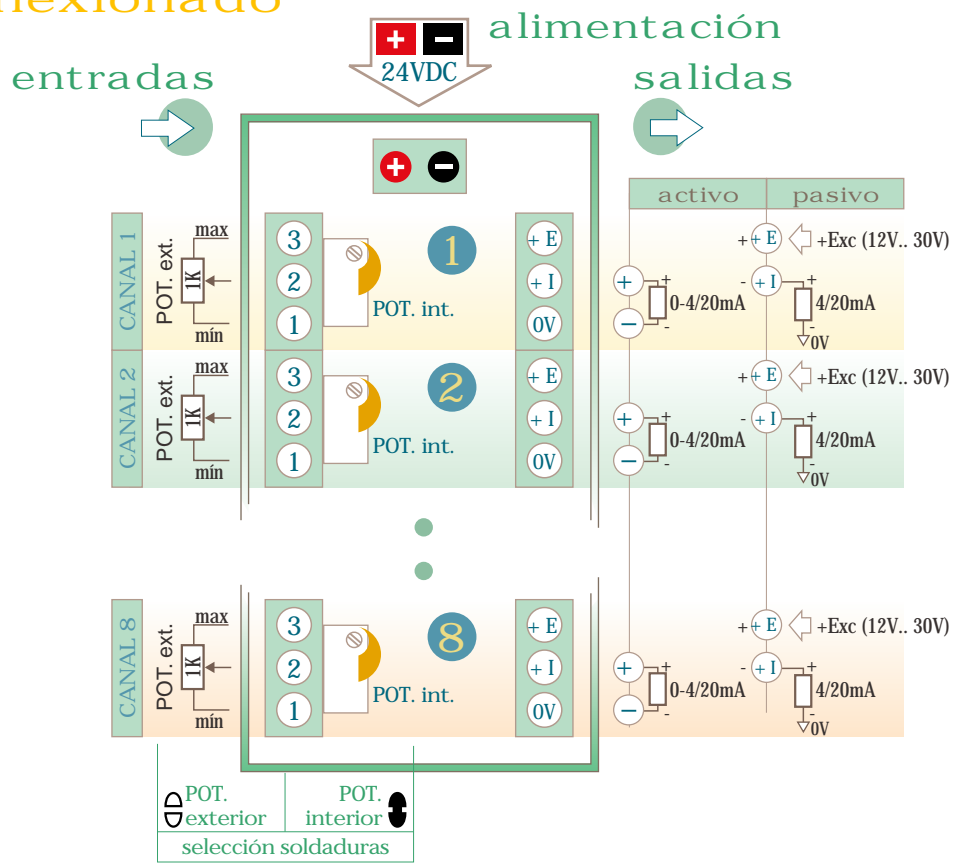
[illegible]nexionado

alimentación

+ −
24VDC

entradas

salidas

+ −

activo | pasivo

CANAL 1
POT. ext.
max
1K
mín

3
2
1
POT. int.

1

+E
+I
0V

+ 0-4/20mA −
+ +E + +Exc (12V.. 30V)
- +I + 4/20mA
0V

CANAL 2
POT. ext.
max
1K
mín

3
2
1
POT. int.

2

+E
+I
0V

+ 0-4/20mA −
+ +E + +Exc (12V.. 30V)
- +I + 4/20mA
0V

CANAL 8
POT. ext.
max
1K
mín

3
2
1
POT. int.

8

+E
+I
0V

+ 0-4/20mA −
+ +E + +Exc (12V.. 30V)
- +I + 4/20mA
0V

POT. exterior
POT. interior
selección soldaduras